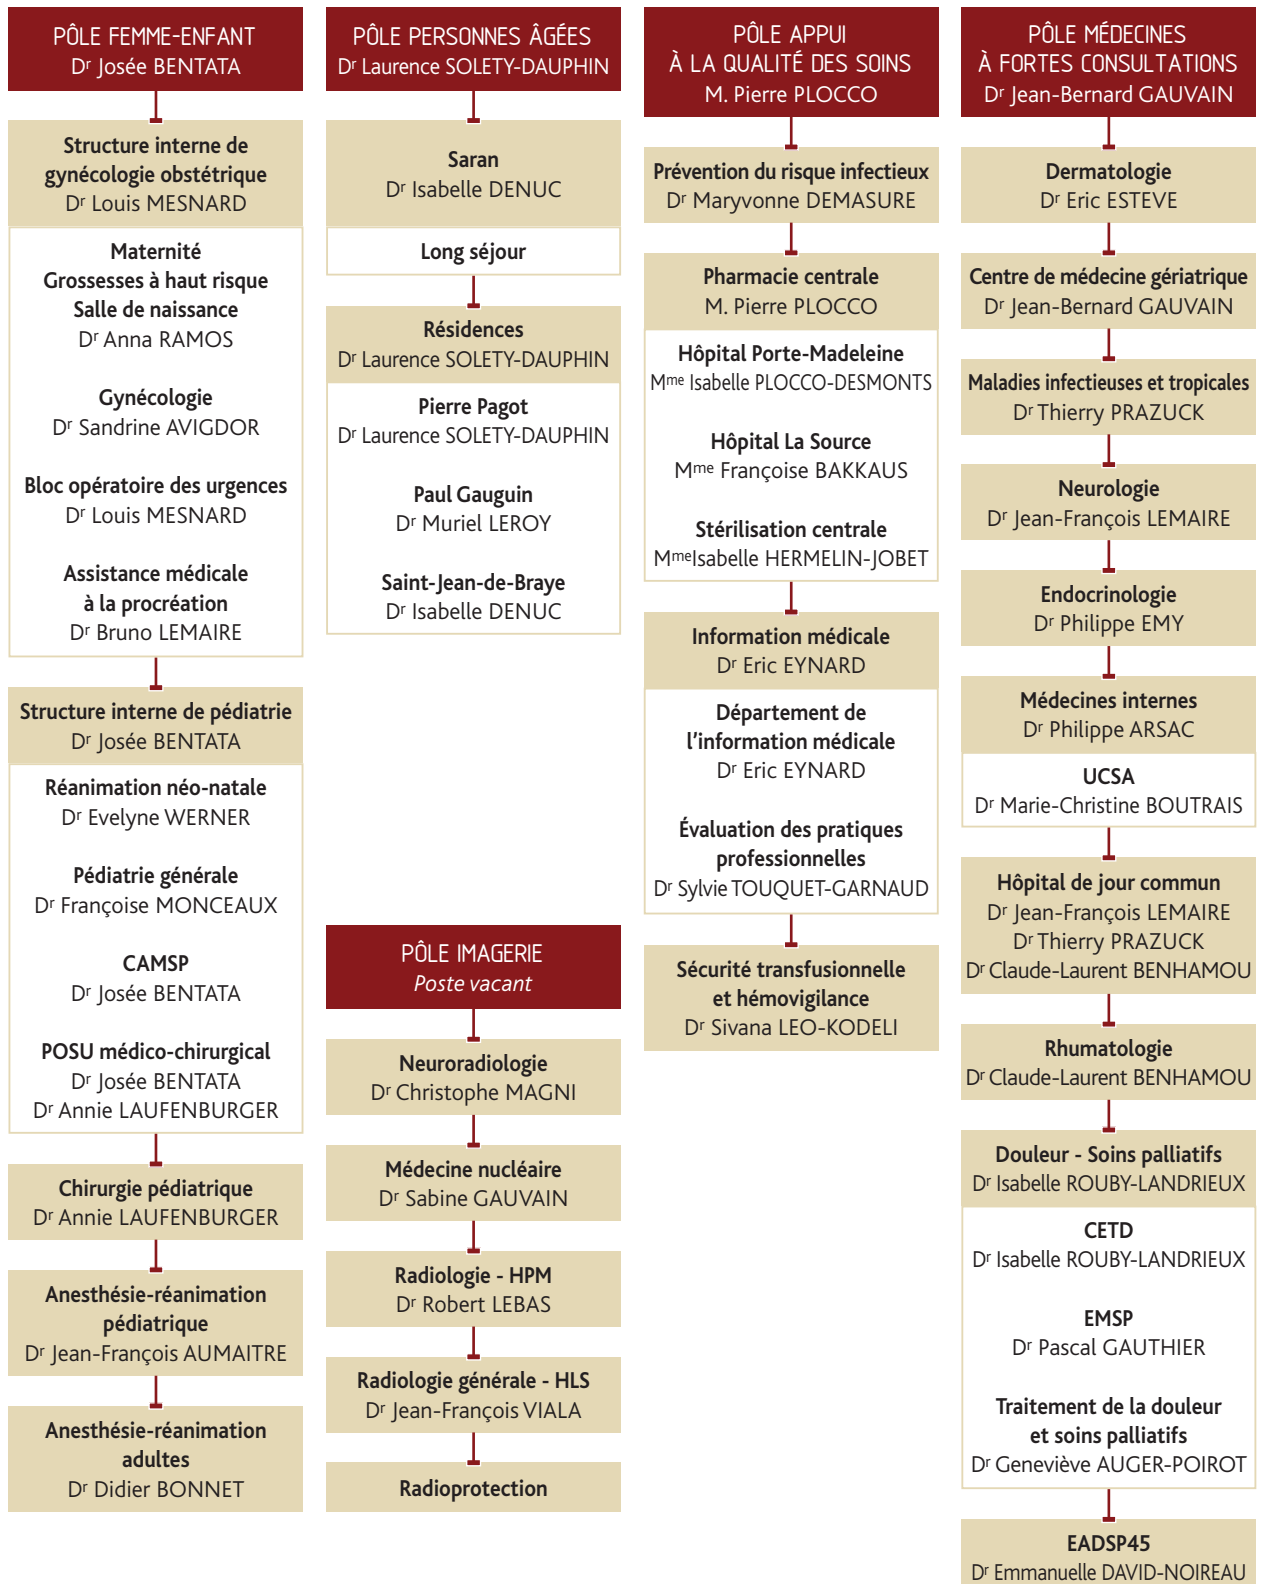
PÔLE FEMME-ENFANT
Dr Josée BENTATA

Structure interne de gynécologie obstétrique
Dr Louis MESNARD

Maternité
Grossesses à haut risque
Salle de naissance
Dr Anna RAMOS

Gynécologie
Dr Sandrine AVIGDOR

Bloc opératoire des urgences
Dr Louis MESNARD

Assistance médicale à la procréation
Dr Bruno LEMAIRE

Structure interne de pédiatrie
Dr Josée BENTATA

Réanimation néo-natale
Dr Evelyne WERNER

Pédiatrie générale
Dr Françoise MONCEAUX

CAMSP
Dr Josée BENTATA

POSU médico-chirurgical
Dr Josée BENTATA
Dr Annie LAUFENBURGER

Chirurgie pédiatrique
Dr Annie LAUFENBURGER

Anesthésie-réanimation pédiatrique
Dr Jean-François AUMAITRE

Anesthésie-réanimation adultes
Dr Didier BONNET

PÔLE PERSONNES ÂGÉES
Dr Laurence SOLETY-DAUPHIN

Saran
Dr Isabelle DENUC

Long séjour

Résidences
Dr Laurence SOLETY-DAUPHIN

Pierre Pagot
Dr Laurence SOLETY-DAUPHIN

Paul Gauguin
Dr Muriel LEROY

Saint-Jean-de-Braye
Dr Isabelle DENUC

PÔLE IMAGERIE
Poste vacant

Neuroradiologie
Dr Christophe MAGNI

Médecine nucléaire
Dr Sabine GAUVAIN

Radiologie - HPM
Dr Robert LEBAS

Radiologie générale - HLS
Dr Jean-François VIALA

Radioprotection

PÔLE APPUI À LA QUALITÉ DES SOINS
M. Pierre PLOCCO

Prévention du risque infectieux
Dr Maryvonne DEMASURE

Pharmacie centrale
M. Pierre PLOCCO

Hôpital Porte-Madeleine
Mme Isabelle PLOCCO-DESMONTS

Hôpital La Source
Mme Françoise BAKKAUS

Stérilisation centrale
MmeIsabelle HERMELIN-JOBET

Information médicale
Dr Eric EYNARD

Département de l'information médicale
Dr Eric EYNARD

Évaluation des pratiques professionnelles
Dr Sylvie TOUQUET-GARNAUD

Sécurité transfusionnelle et hémovigilance
Dr Sivana LEO-KODELI

PÔLE MÉDECINES À FORTES CONSULTATIONS
Dr Jean-Bernard GAUVAIN

Dermatologie
Dr Eric ESTEVE

Centre de médecine gériatrique
Dr Jean-Bernard GAUVAIN

Maladies infectieuses et tropicales
Dr Thierry PRAZUCK

Neurologie
Dr Jean-François LEMAIRE

Endocrinologie
Dr Philippe EMY

Médecines internes
Dr Philippe ARSAC

UCSA
Dr Marie-Christine BOUTRAIS

Hôpital de jour commun
Dr Jean-François LEMAIRE
Dr Thierry PRAZUCK
Dr Claude-Laurent BENHAMOU

Rhumatologie
Dr Claude-Laurent BENHAMOU

Douleur - Soins palliatifs
Dr Isabelle ROUBY-LANDRIEUX

CETD
Dr Isabelle ROUBY-LANDRIEUX

EMSP
Dr Pascal GAUTHIER

Traitement de la douleur et soins palliatifs
Dr Geneviève AUGER-POIROT

EADSP45
Dr Emmanuelle DAVID-NOIREAU